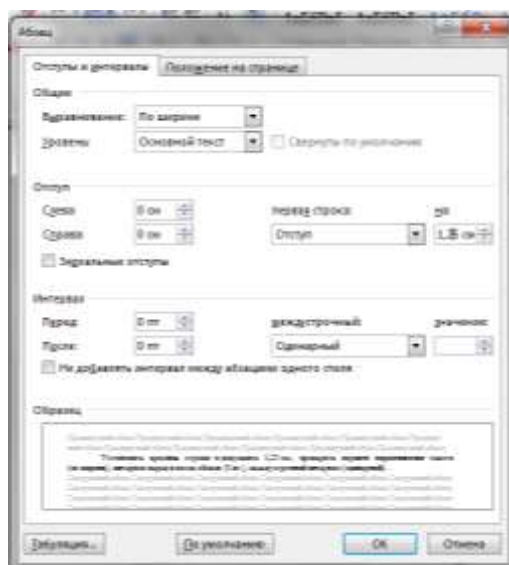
Абзац

Отступы и интервалы | Положение на странице

Общие

Выравнивание: По ширине

Уровень: Основной текст

Свернуть по умолчанию

Отступ

Слева: 0 см

Справа: 0 см

первая строка: Отступ

на: 1,25 см

Зеркальные отступы

Интервал

Перед: 0 пт

После: 0 пт

междустрочный: Одинарный

значение:

Не добавлять интервал между абзацами одного стиля

Образец

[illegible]

Табуляция... | По умолчанию | ОК | Отмена